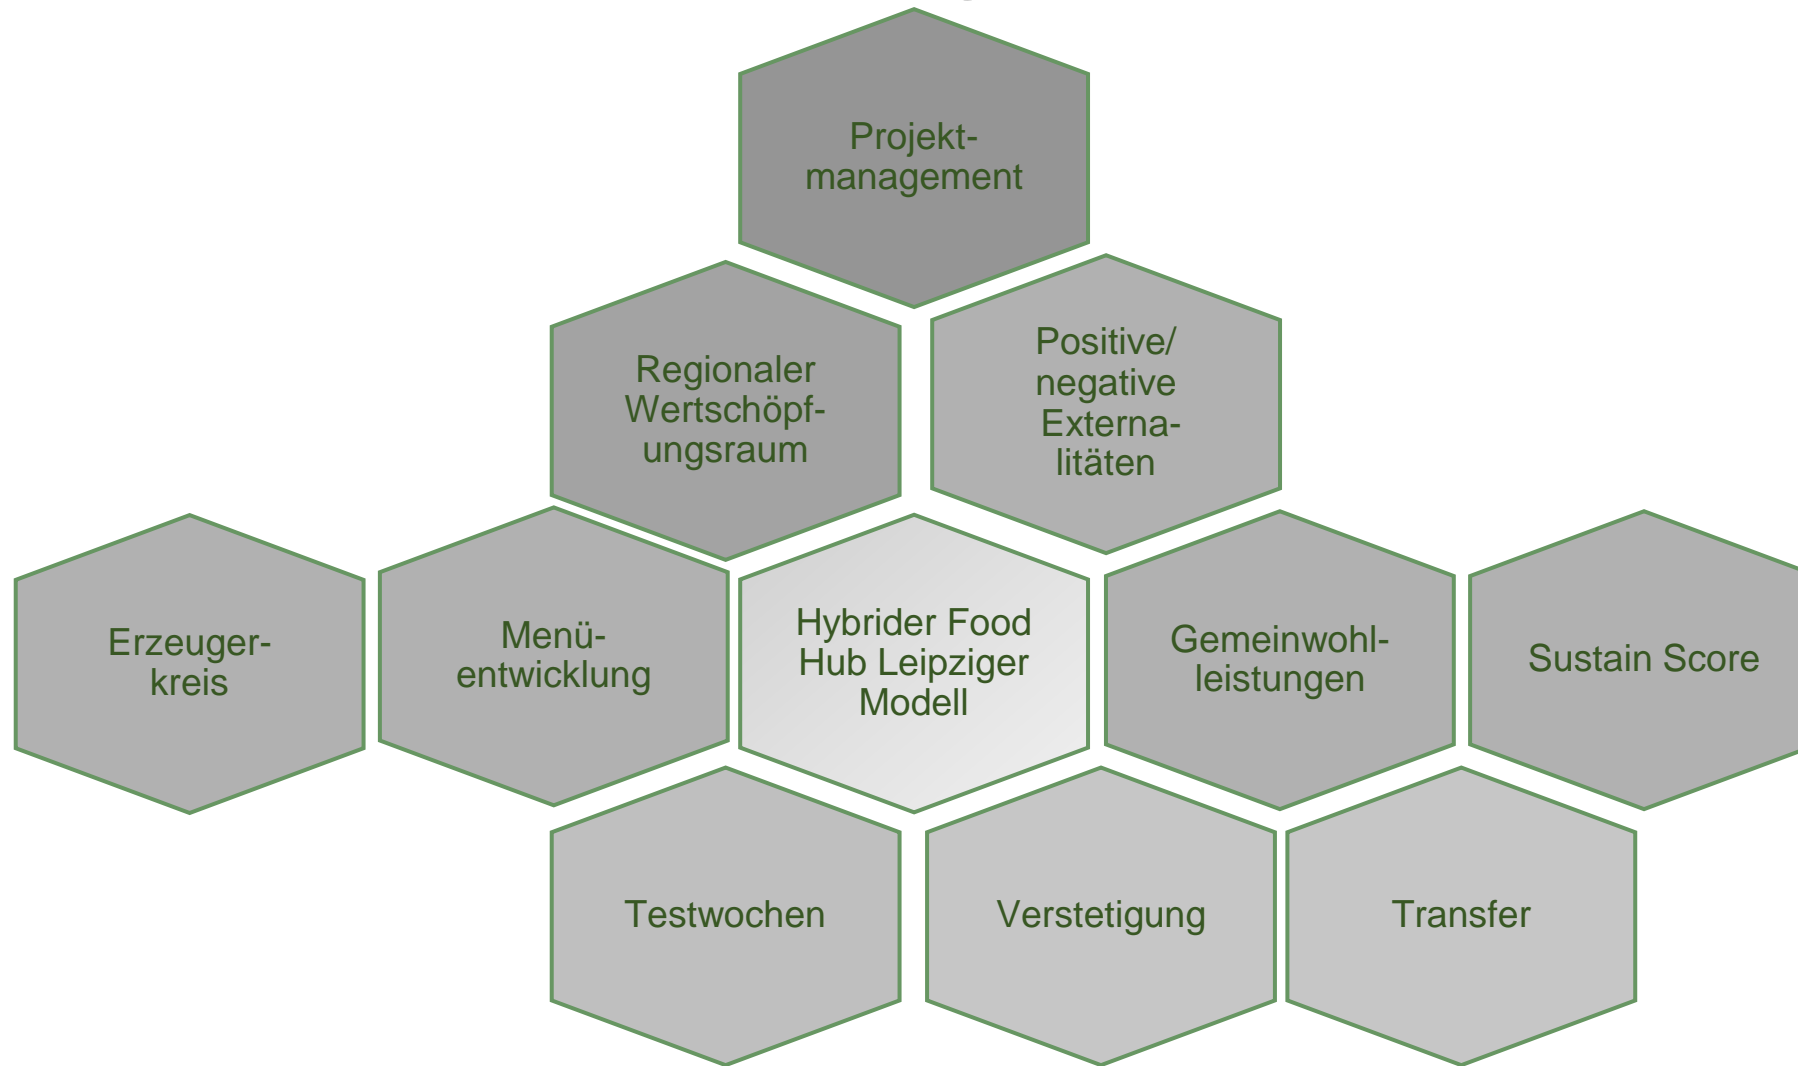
Projektmanagement

Regionaler Wertschöpfungsraum

Positive/ negative Externalitäten

Erzeugerkreis

Menüentwicklung

Hybrider Food Hub Leipziger Modell

Gemeinwohlleistungen

Sustain Score

Testwochen

Verstetigung

Transfer